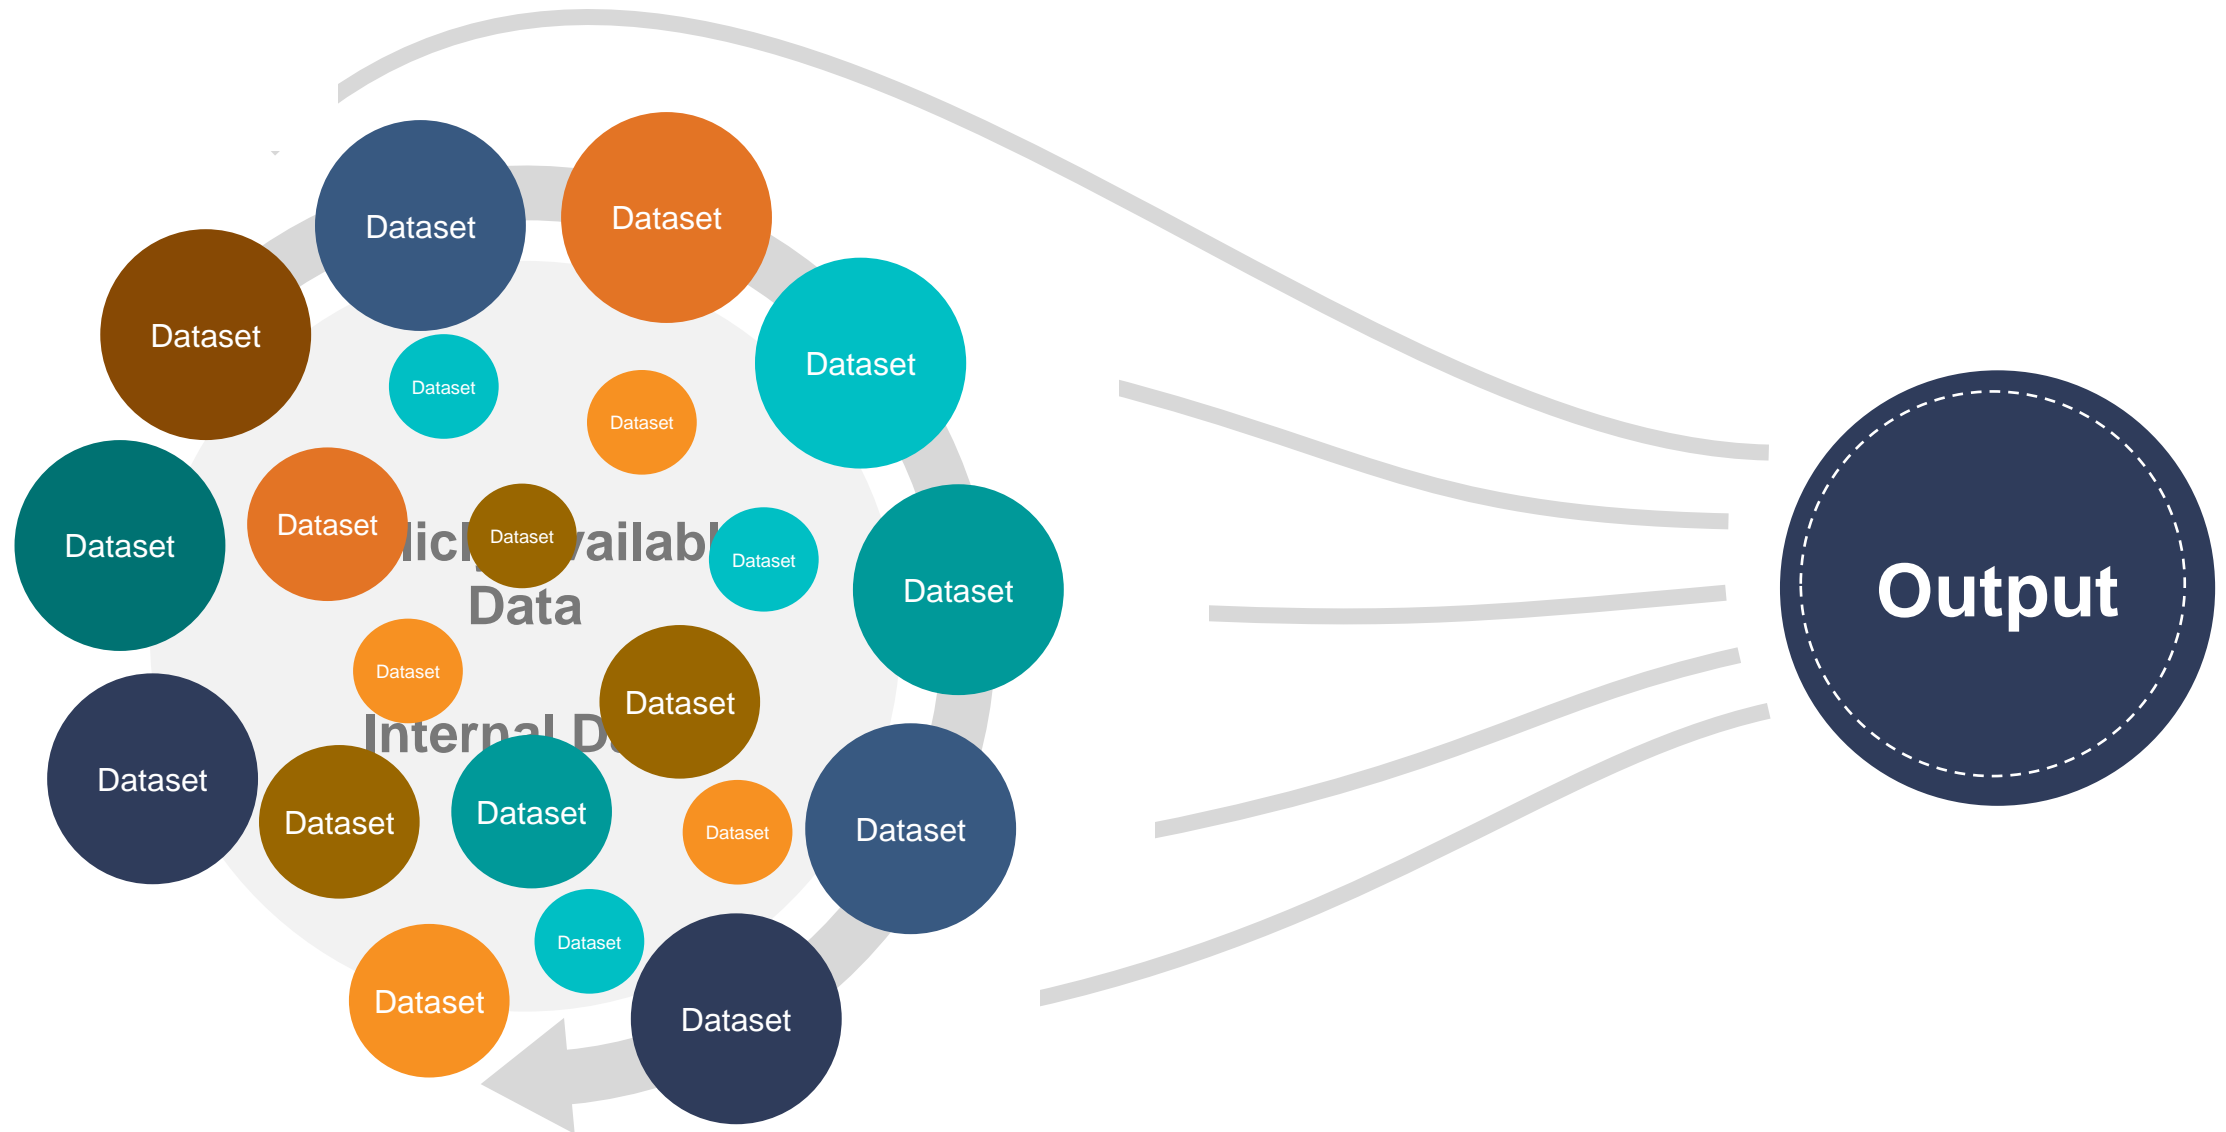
Dataset

Dataset

Dataset

Dataset

Dataset

Dataset

Dataset

Dataset

licl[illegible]vailabl

Dataset

Dataset

Data

Dataset

Dataset

Dataset

Internal D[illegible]

Dataset

Dataset

Dataset

Dataset

Dataset

Dataset

Dataset

Dataset

Output